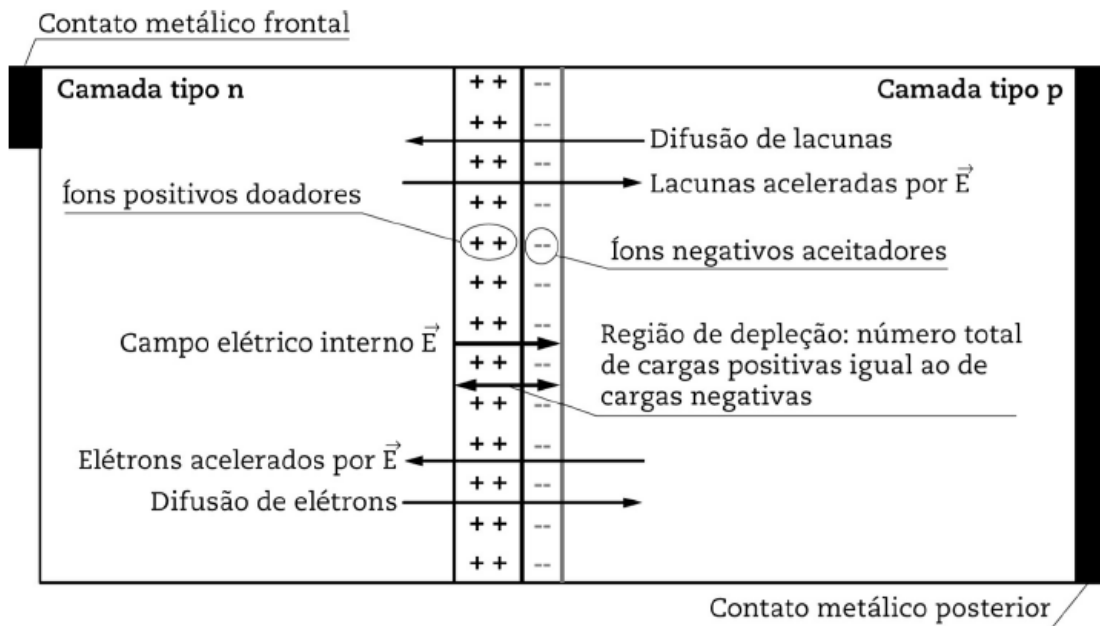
Contato metálico frontal

Camada tipo n

Camada tipo p

++ ++ ++ ++ ++ ++ ++ ++ ++ ++ ++ ++ ++

-- -- -- -- -- -- -- -- -- -- -- -- --

Difusão de lacunas

Lacunas aceleradas por $\vec{E}$

Íons positivos doadores

Íons negativos aceitadores

Campo elétrico interno $\vec{E}$

Região de depleção: número total de cargas positivas igual ao de cargas negativas

Elétrons acelerados por $\vec{E}$

Difusão de elétrons

Contato metálico posterior